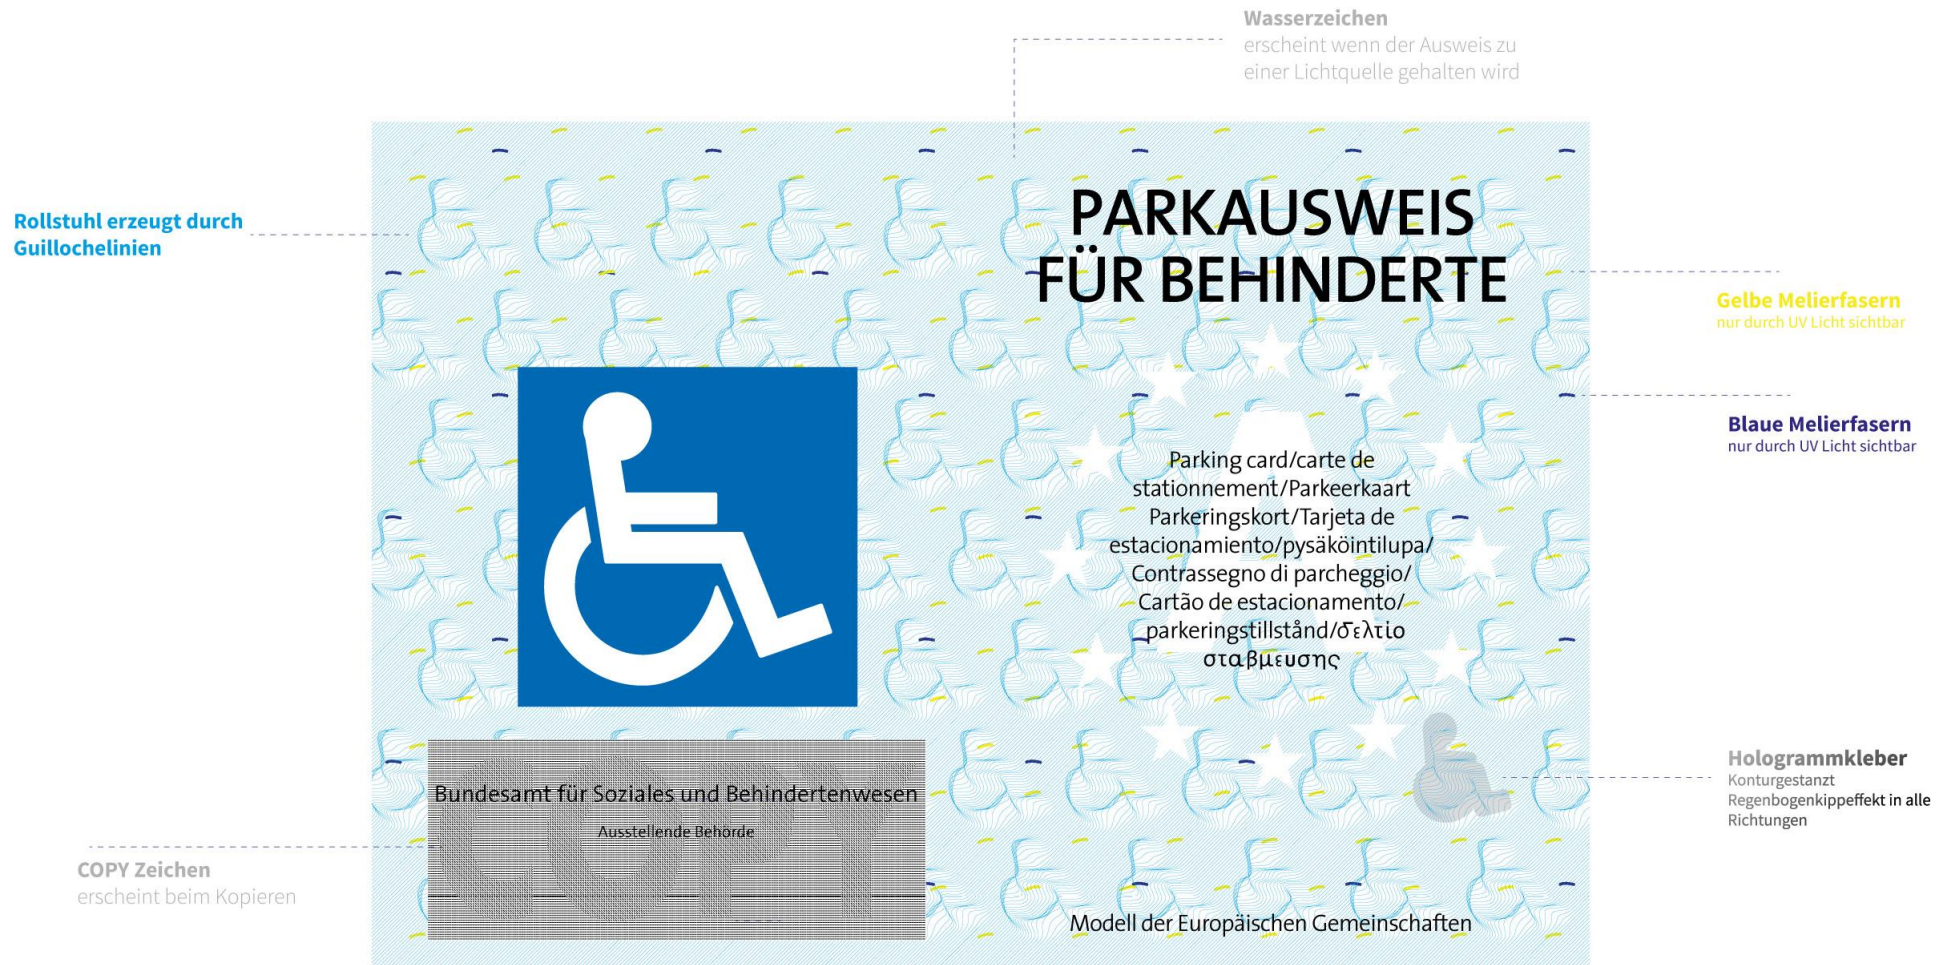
Wasserzeichen
erscheint wenn der Ausweis zu einer Lichtquelle gehalten wird

Rollstuhl erzeugt durch Guillochelinien

PARKAUSWEIS FÜR BEHINDERTE

Gelbe Melierfasern
nur durch UV Licht sichtbar

Blaue Melierfasern
nur durch UV Licht sichtbar

Parking card/carte de stationnement/Parkeerkaart Parkeringskort/Tarjeta de estacionamiento/pysäköintilupa/ Contrassegno di parcheggio/ Cartão de estacionamento/ parkeringstillstånd/δελτιο σταβμευσης

Hologrammkleber
Konturgestanzt
Regenbogenkippeffekt in alle Richtungen

Bundesamt für Soziales und Behindertenwesen
Ausstellende Behörde

COPY Zeichen
erscheint beim Kopieren

Modell der Europäischen Gemeinschaften